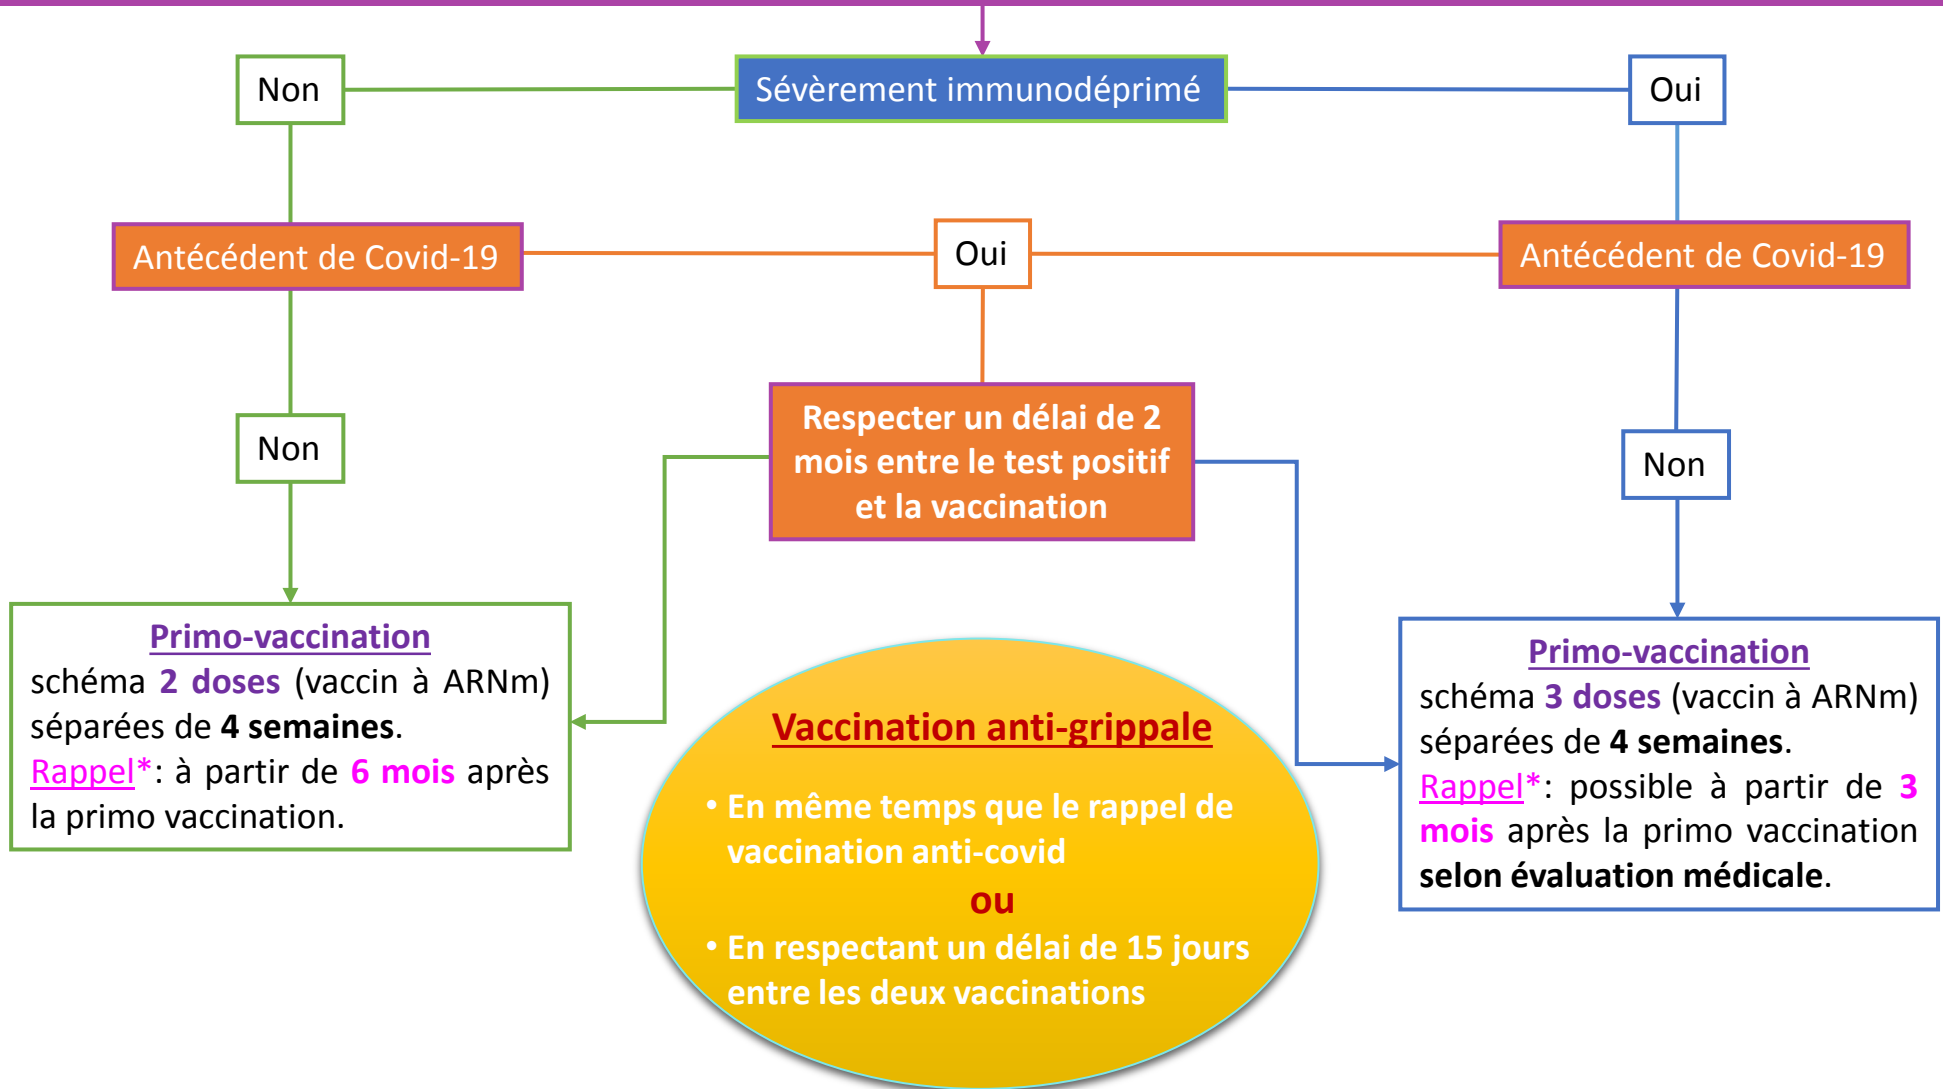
Non

Sévèrement immunodéprimé

Oui

Antécédent de Covid-19

Oui

Antécédent de Covid-19

Non

Respecter un délai de 2 mois entre le test positif et la vaccination

Non

Primo-vaccination
schéma 2 doses (vaccin à ARNm) séparées de 4 semaines.
Rappel*: à partir de 6 mois après la primo vaccination.

Vaccination anti-grippale
• En même temps que le rappel de vaccination anti-covid
ou
• En respectant un délai de 15 jours entre les deux vaccinations

Primo-vaccination
schéma 3 doses (vaccin à ARNm) séparées de 4 semaines.
Rappel*: possible à partir de 3 mois après la primo vaccination selon évaluation médicale.